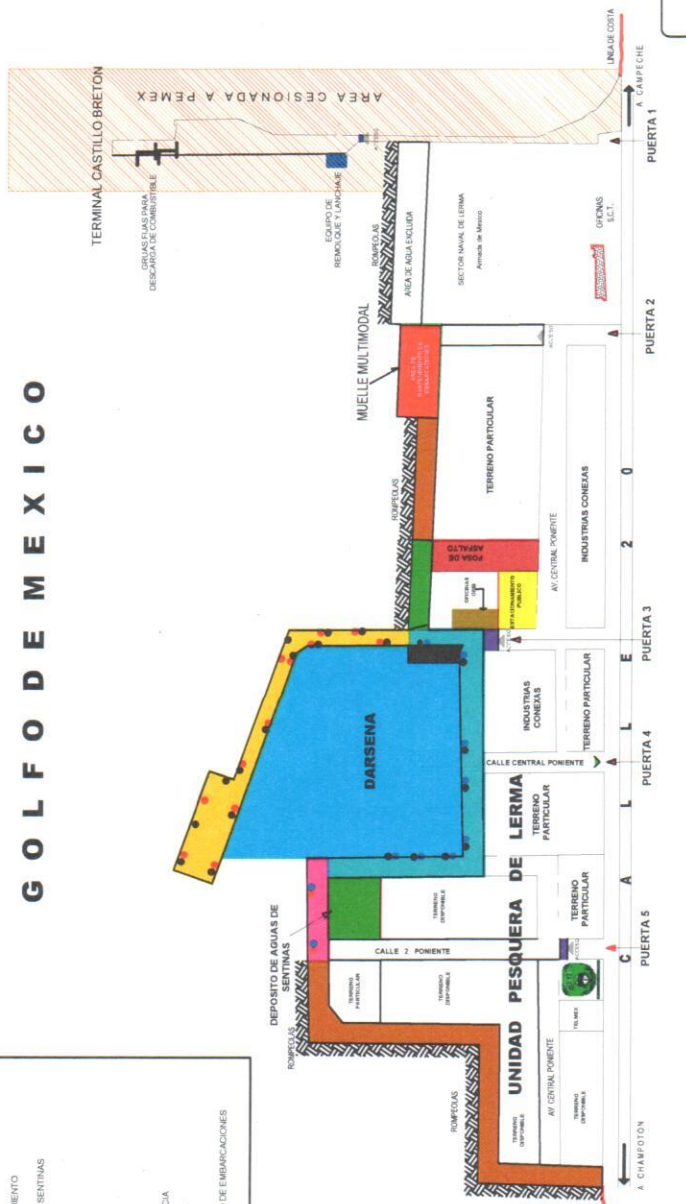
G O L F O D E M E X I C O

TERMINAL CASTILLO BRETON

AREA CESIONADA A PEMEX

LINEA DE COSTA

A CAMPECHE

PUERTA 1

GRUAS FIJAS PARA DESCARGA DE COMBUSTIBLE

EQUIPO DE REMOLQUE Y LANCHAJE

ROMPEOLAS

AREA DE AGUA EXCLUIDA

SECTOR NAVAL DE LERMA

Armada de Mexico

OFICINAS S.C.T.

PUERTA 2

MUELLE MULTIMODAL

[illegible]

ROMPEOLAS

TERRENO PARTICULAR

FOSA DE ASFALTO

AV. CENTRAL PONIENTE

INDUSTRIAS CONEXAS

ESTACIONAMIENTO PUBLICO

PUERTA 3

DARSENA

INDUSTRIAS CONEXAS

TERRENO PARTICULAR

CALLE CENTRAL PONIENTE

PUERTA 4

LERMA

TERRENO PARTICULAR

TERRENO DISPONIBLE

TERRENO PARTICULAR

DEPOSITO DE AGUAS DE SENTINAS

CALLE 2 PONIENTE

PUERTA 5

ROMPEOLAS

TERRENO PARTICULAR

TERRENO DISPONIBLE

UNIDAD PESQUERA DE

C A L L E 2 0

TELMEX

AV. CENTRAL PONIENTE

ROMPEOLAS

TERRENO DISPONIBLE

TERRENO DISPONIBLE

A CHAMPOTON

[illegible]ENTO

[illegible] SENTINAS

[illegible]CIA

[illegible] DE EMBARCACIONES